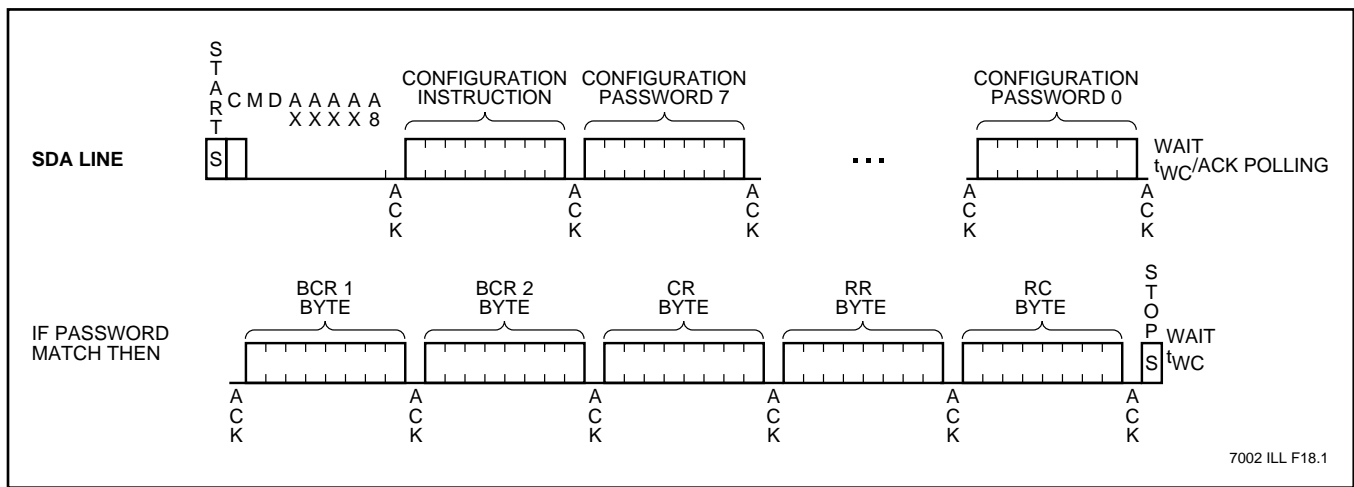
S
T
A
R
T

C M D A A A A A A
X X X X 8

CONFIGURATION INSTRUCTION

CONFIGURATION PASSWORD 7

CONFIGURATION PASSWORD 0

SDA LINE

S

...

WAIT
$t_{WC}$/ACK POLLING

A
C
K

A
C
K

A
C
K

A
C
K

A
C
K

BCR 1
BYTE

BCR 2
BYTE

CR
BYTE

RR
BYTE

RC
BYTE

S
T
O
P

IF PASSWORD MATCH THEN

S

WAIT
$t_{WC}$

A
C
K

A
C
K

A
C
K

A
C
K

A
C
K

A
C
K

7002 ILL F18.1